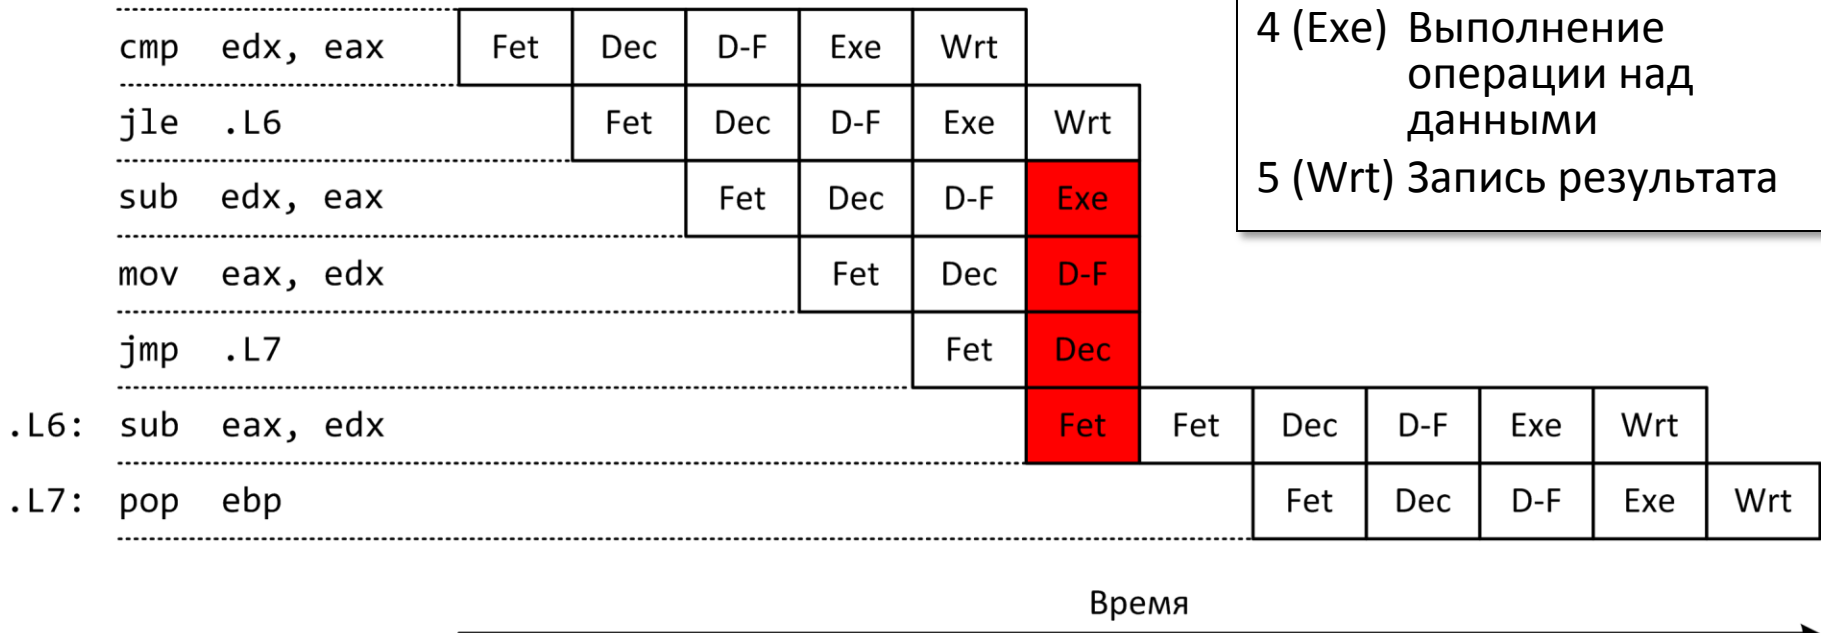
4 (Exe) Выполнение операции над данными
5 (Wrt) Запись результата

cmp edx, eax | Fet | Dec | D-F | Exe | Wrt
jle .L6 | Fet | Dec | D-F | Exe | Wrt
sub edx, eax | Fet | Dec | D-F | Exe
mov eax, edx | Fet | Dec | D-F
jmp .L7 | Fet | Dec
.L6: sub eax, edx | Fet | Fet | Dec | D-F | Exe | Wrt
.L7: pop ebp | Fet | Dec | D-F | Exe | Wrt

Время